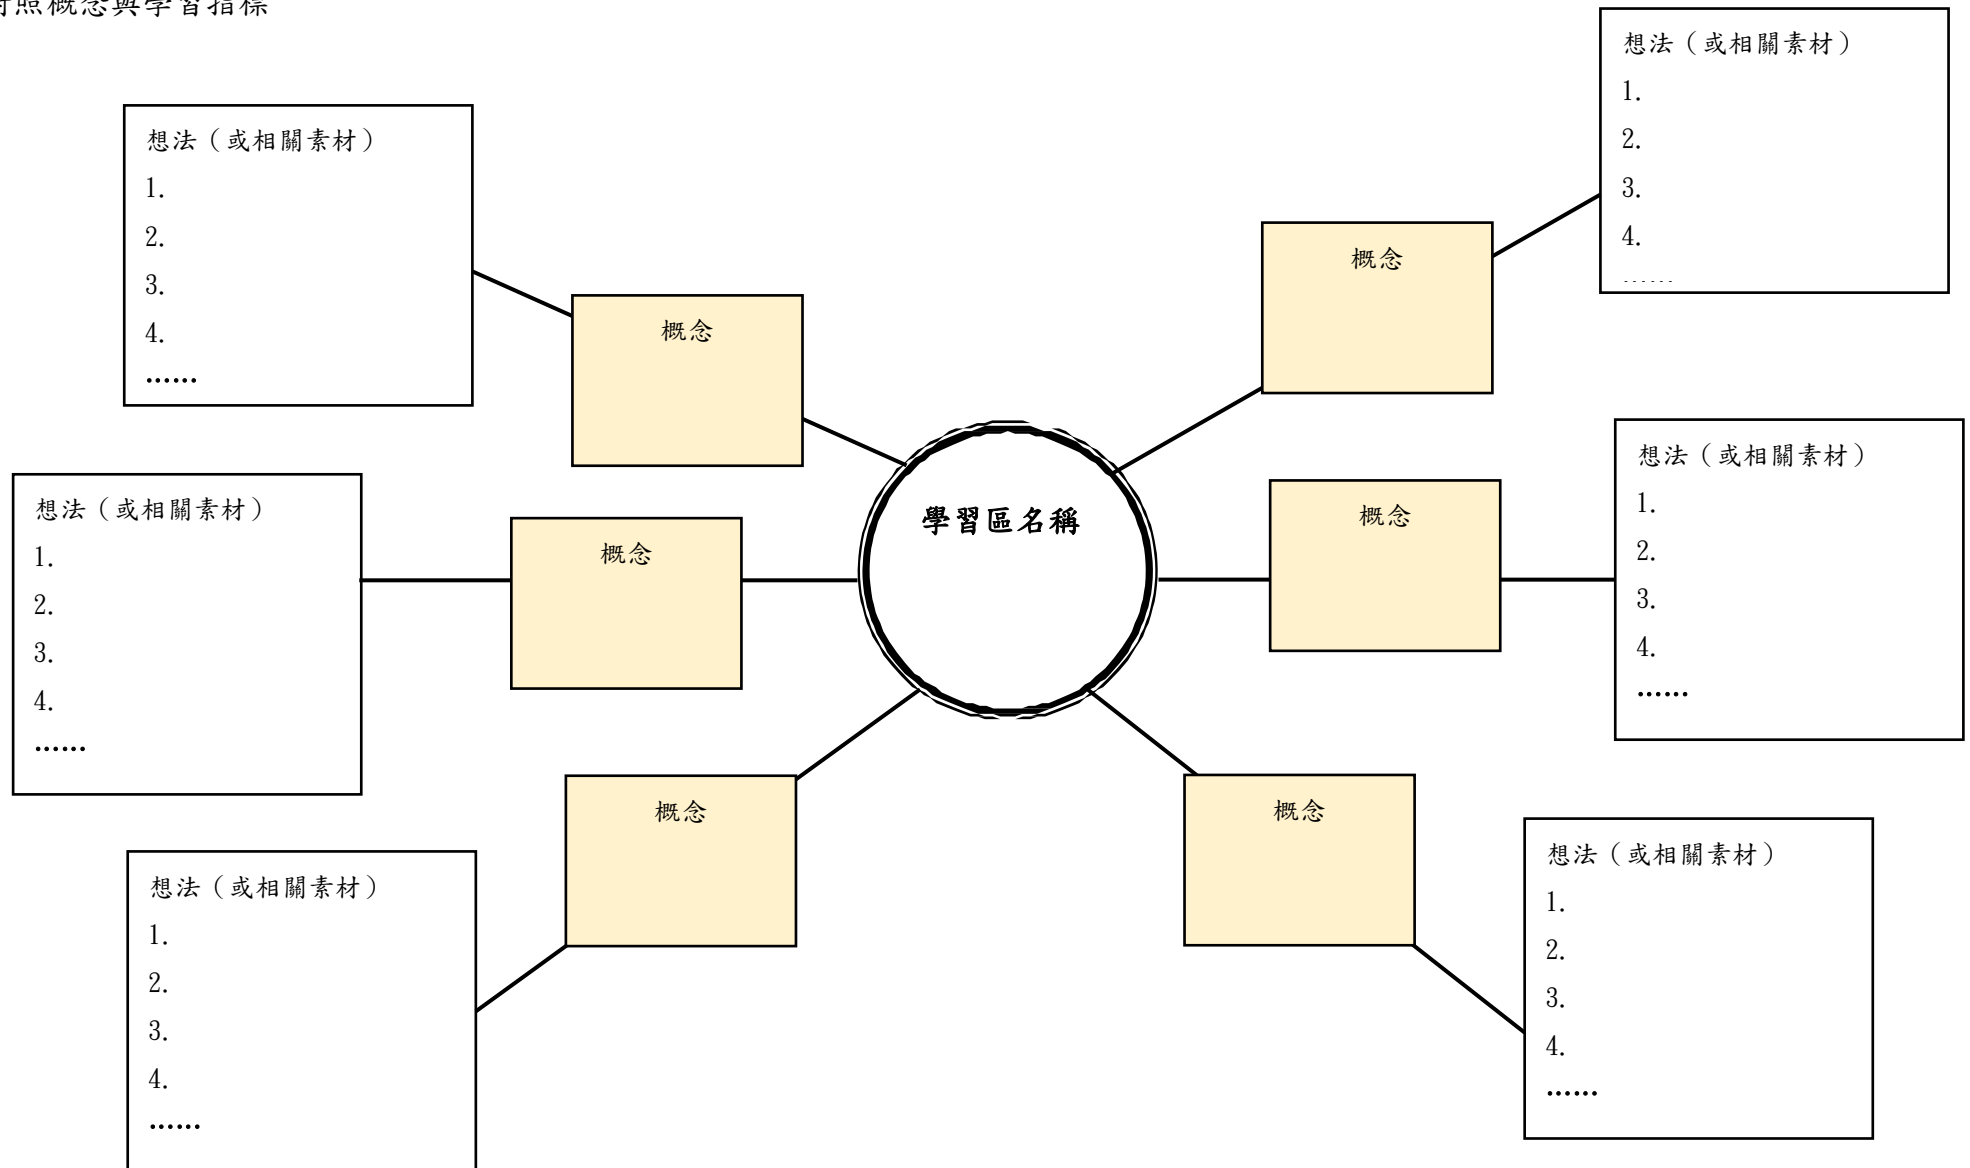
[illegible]照概念與學習指標

想法（或相關素材）
1.
2.
3.
4.
……

概念

想法（或相關素材）
1.
2.
3.
4.
……

概念

想法（或相關素材）
1.
2.
3.
4.
……

概念

學習區名稱

概念

想法（或相關素材）
1.
2.
3.
4.
……

想法（或相關素材）
1.
2.
3.
4.
……

概念

概念

想法（或相關素材）
1.
2.
3.
4.
……